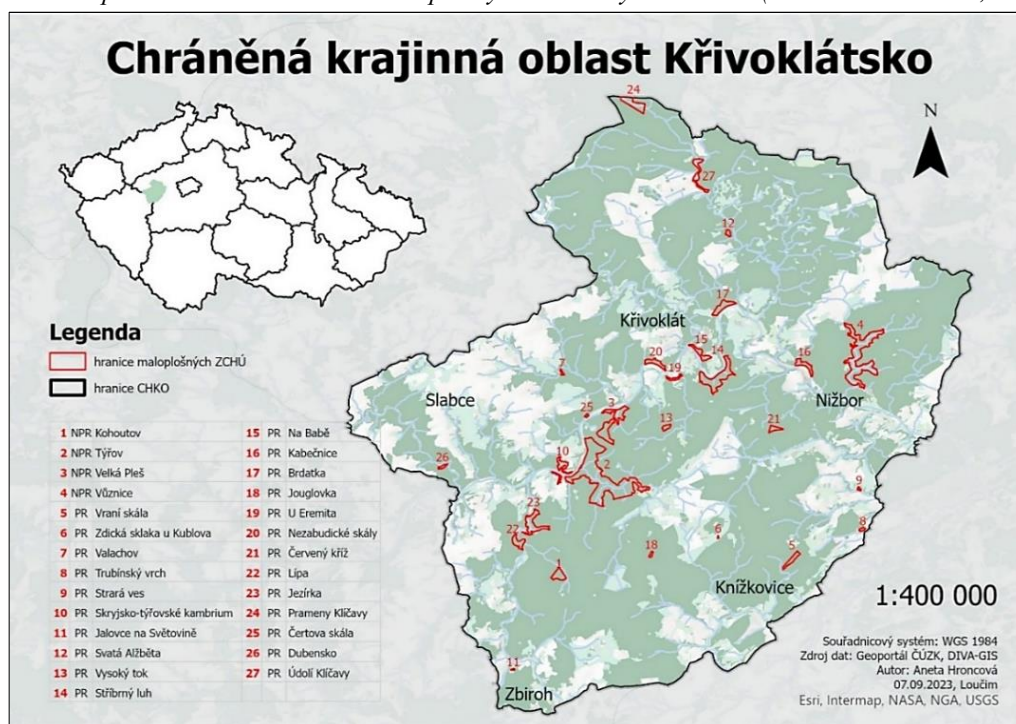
Chráněná krajinná oblast Křivoklátsko

N

Legenda

hranice maloplošných ZCHÚ

hranice CHKO

| | | | |
|---|---|---|---|
| 1 | NPR Kohoutov | 15 | PR Na Babě |
| 2 | NPR Týřov | 16 | PR Kabečnice |
| 3 | NPR Velká Pleš | 17 | PR Brdatka |
| 4 | NPR Vůznice | 18 | PR Jouglovka |
| 5 | PR Vraní skála | 19 | PR U Eremita |
| 6 | PR Zdická sklaka u Kublova | 20 | PR Nezabudické skály |
| 7 | PR Valachov | 21 | PR Červený kříž |
| 8 | PR Trubínský vrch | 22 | PR Lípa |
| 9 | PR Strará ves | 23 | PR Jezírka |
| 10 | PR Skryjsko-týřovské kambrium | 24 | PR Prameny Klíčavy |
| 11 | PR Jalovce na Světovině | 25 | PR Čertova skála |
| 12 | PR Svatá Alžběta | 26 | PR Dubensko |
| 13 | PR Vysoký tok | 27 | PR Údolí Klíčavy |
| 14 | PR Stříbrný luh | | |

24

27

12

17

Křivoklát

4

7

20

15

14

16

19

Slabce

Nižbor

25

3

13

21

26

10

2

9

8

23

22

18

6

5

1

Křížkovice

1:400 000

11

Zbiroh

Souřadnicový systém: WGS 1984
Zdroj dat: Geoportál ČÚZK, DIVA-GIS
Autor: Aneta Hroncová
07.09.2023, Loučim
Esri, Intermap, NASA, NGA, USGS